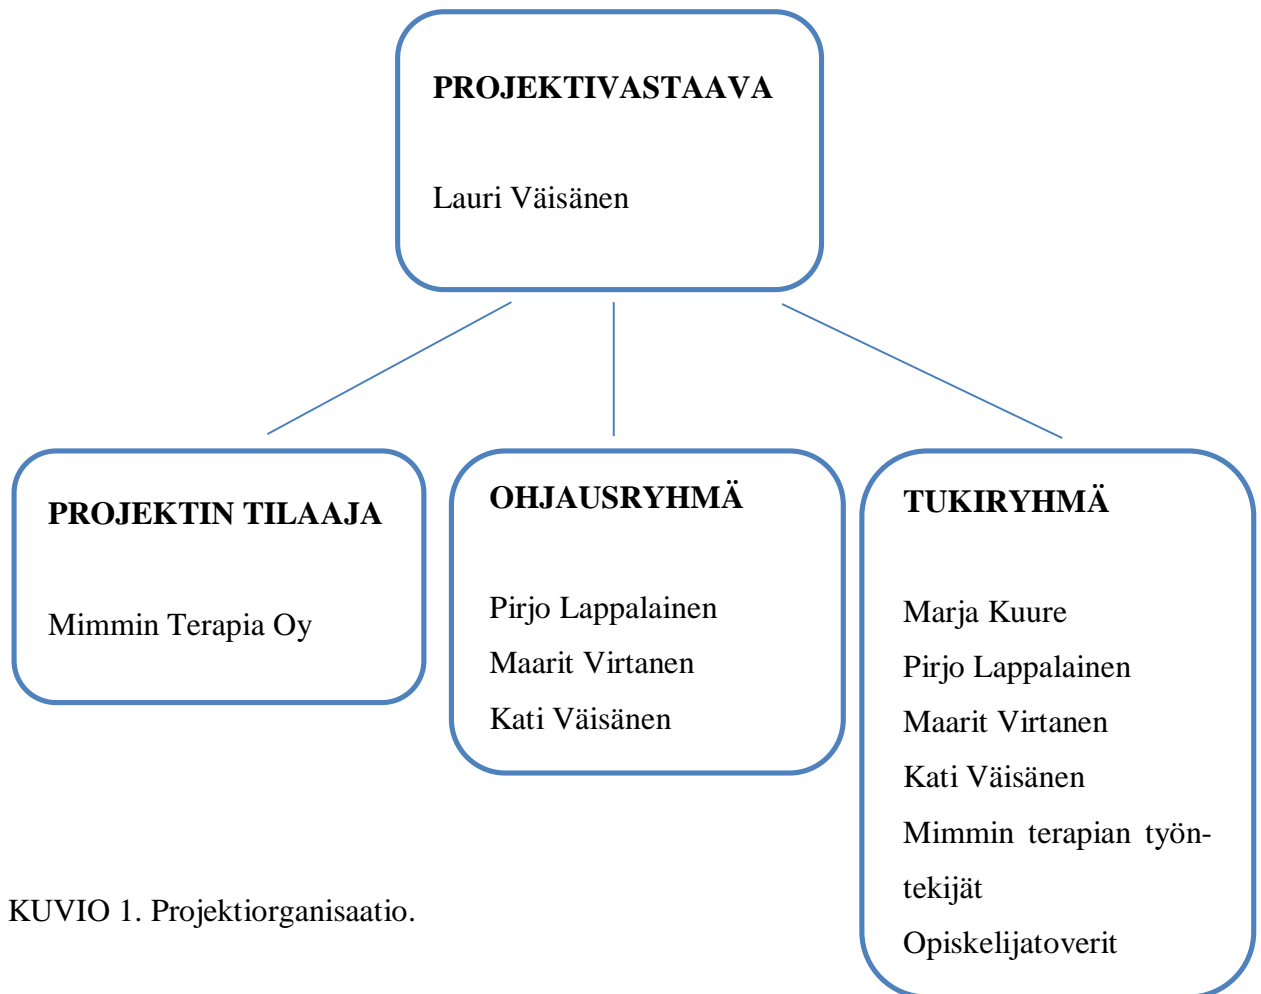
PROJEKTIVASTAAVA

Lauri Väisänen

PROJEKTIN TILAAJA

Mimmin Terapia Oy

OHJAUSRYHMÄ

Pirjo Lappalainen
Maarit Virtanen
Kati Väisänen

TUKIRYHMÄ

Marja Kuure
Pirjo Lappalainen
Maarit Virtanen
Kati Väisänen
Mimmin terapian työntekijät
Opiskelijatoverit

KUVIO 1. Projektiorganisaatio.